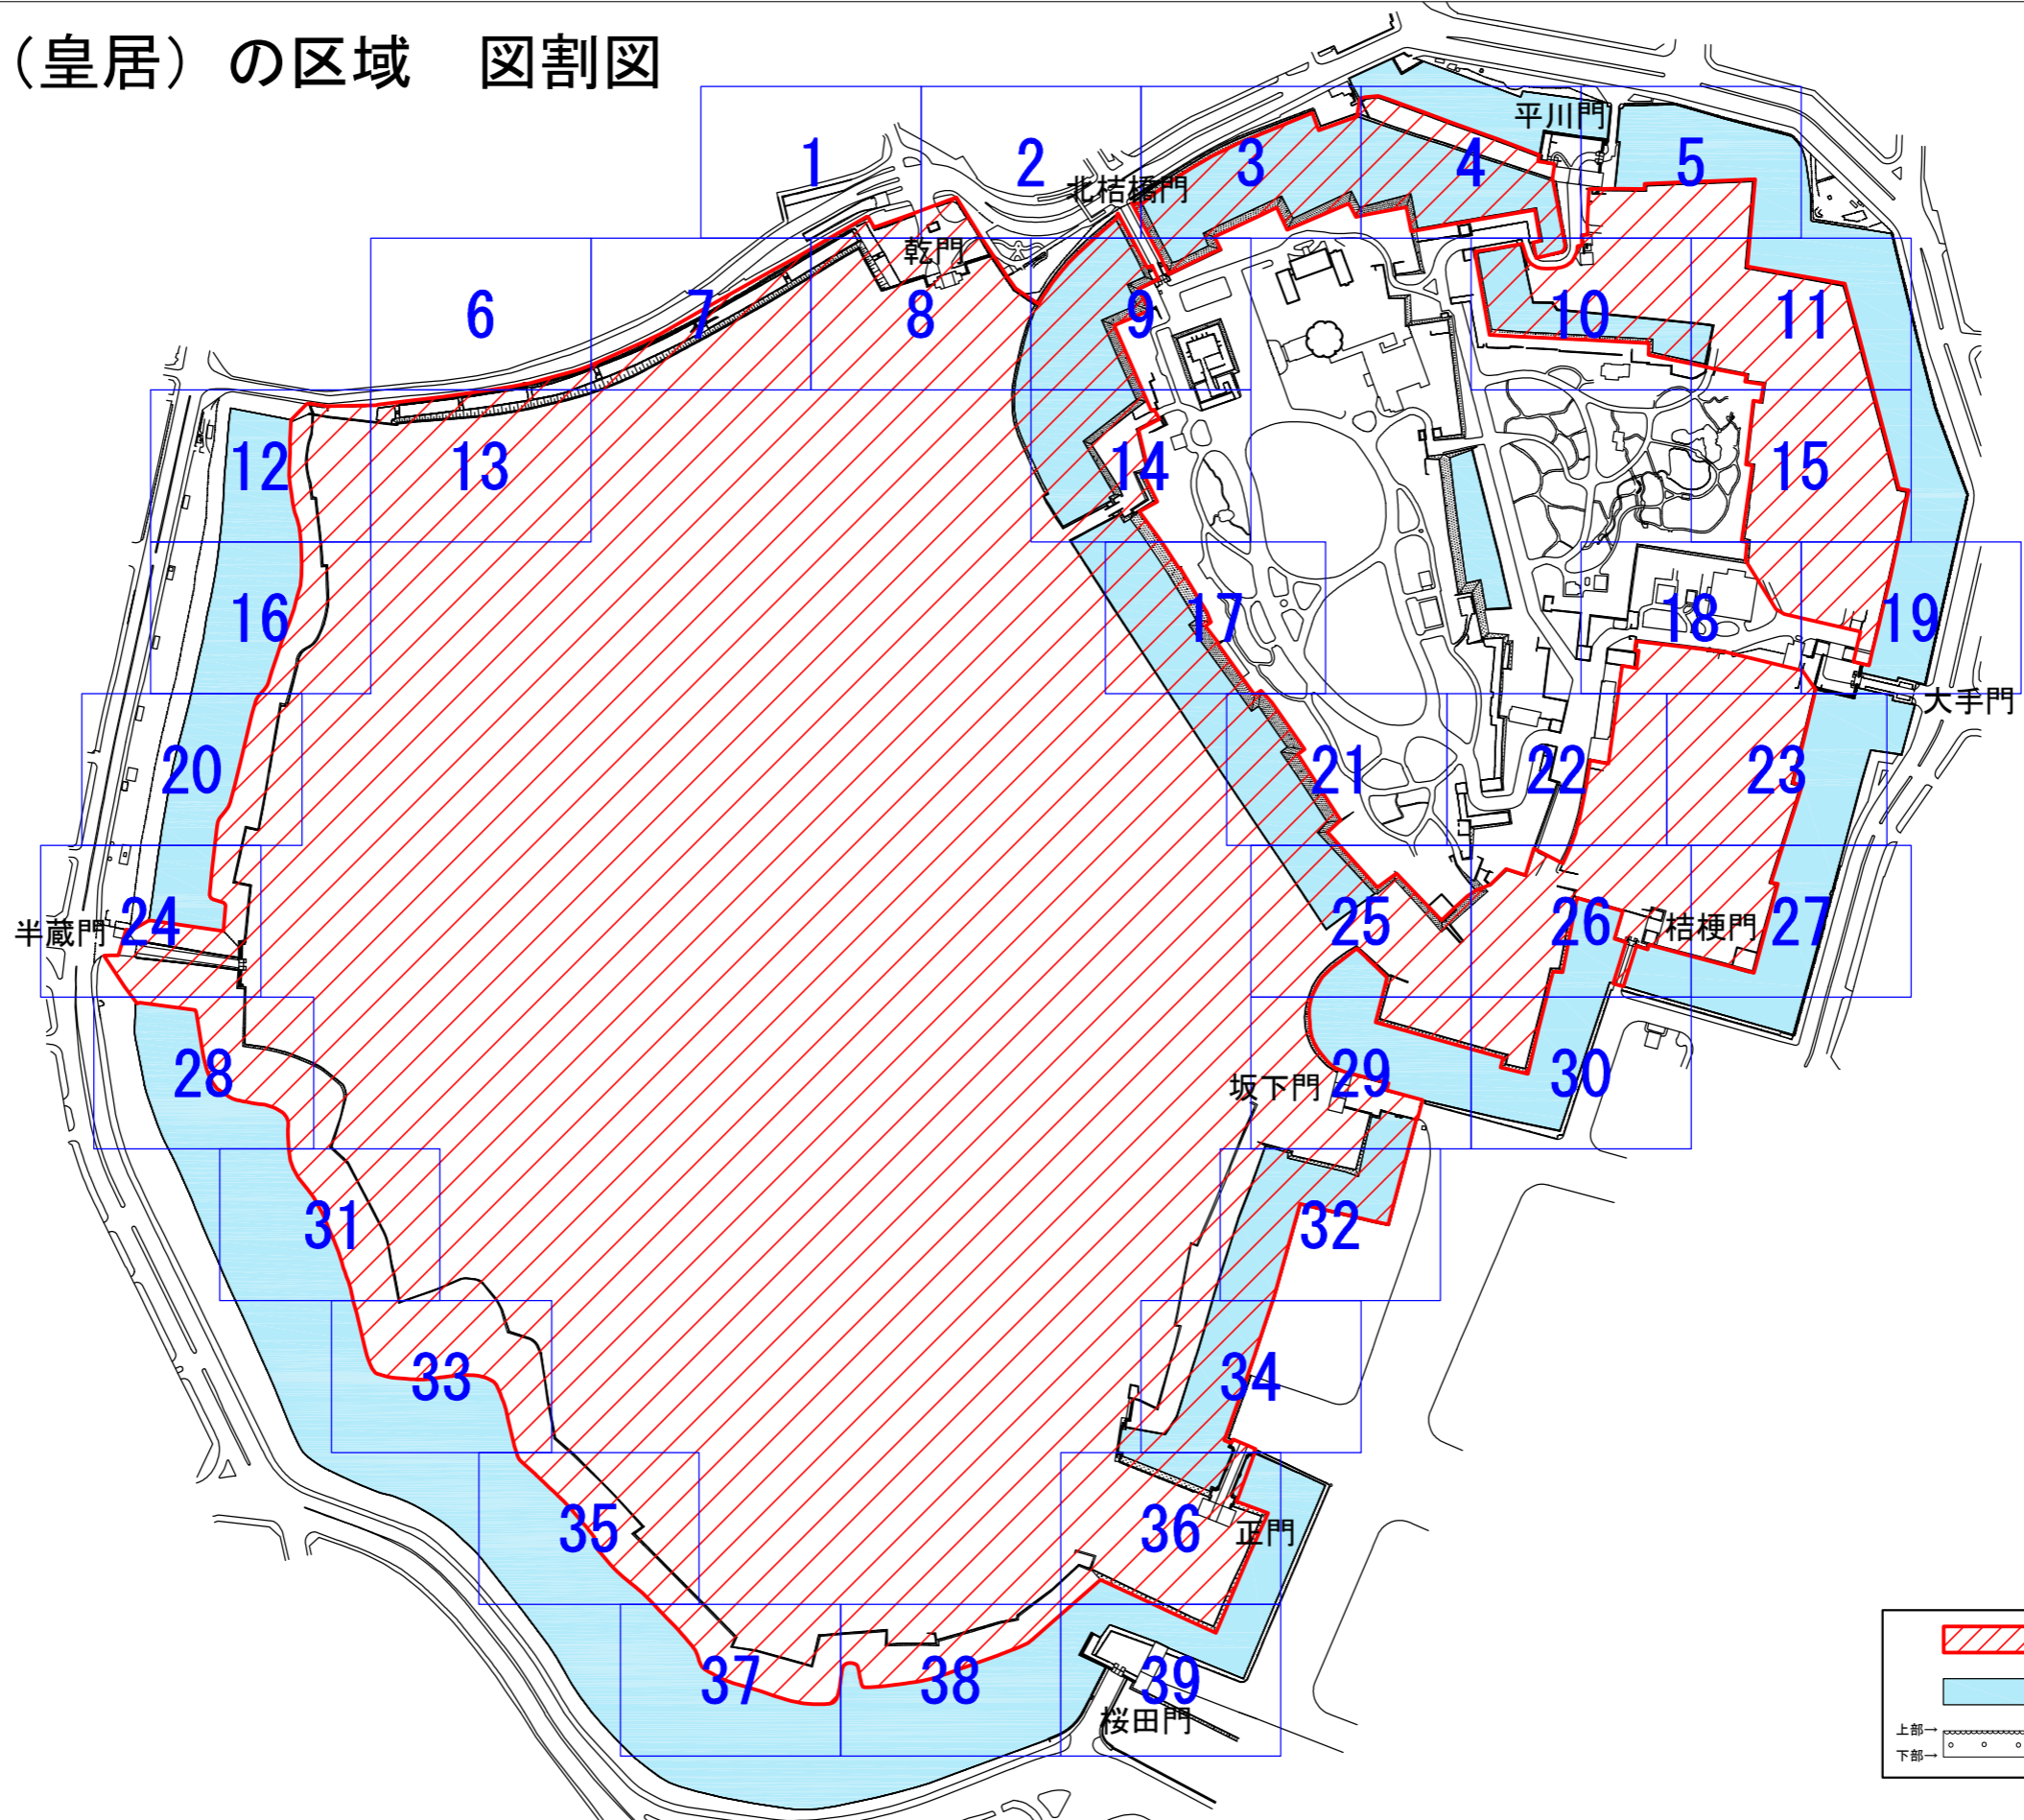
（皇居）の区域　図割図

1
2
3
4
5
平川門
北桔橋門
乾門
6
7
8
9
10
11
12
13
14
15
16
17
18
19
大手門
20
21
22
23
半蔵門
24
25
26
桔梗門
27
28
坂下門
29
30
31
32
33
34
35
36
正門
37
38
39
桜田門

上部→
下部→